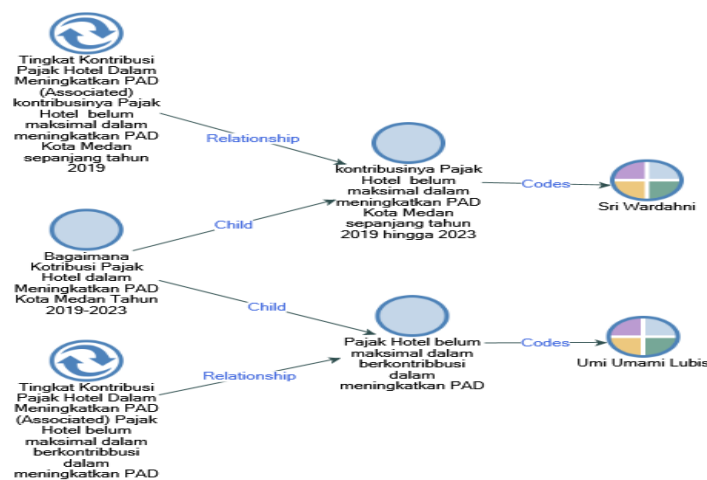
Tingkat Kontribusi Pajak Hotel Dalam Meningkatkan PAD (Associated) kontribusinya Pajak Hotel belum maksimal dalam meningkatkan PAD Kota Medan sepanjang tahun 2019

Relationship

kontribusinya Pajak Hotel belum maksimal dalam meningkatkan PAD Kota Medan sepanjang tahun 2019 hingga 2023

Codes

Sri Wardahni

Child

Bagaimana Kotribusi Pajak Hotel dalam Meningkatkan PAD Kota Medan Tahun 2019-2023

Child

Pajak Hotel belum maksimal dalam berkontribbusi dalam meningkatkan PAD

Codes

Umi Umami Lubis

Relationship

Tingkat Kontribusi Pajak Hotel Dalam Meningkatkan PAD (Associated) Pajak Hotel belum maksimal dalam berkontribbusi dalam meningkatkan PAD